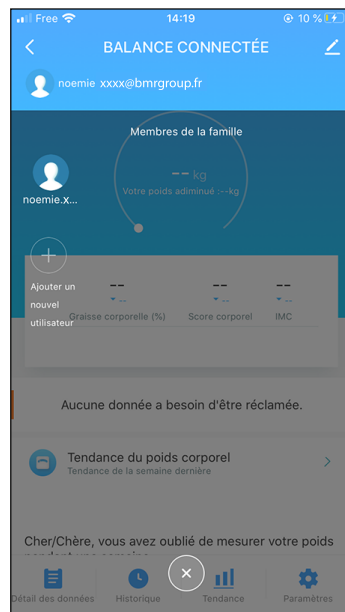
Free 14:19 10 %

BALANCE CONNECTÉE

noemie xxxx@bmrgroup.fr

Membres de la famille

noemie.x...

-- kg
Votre poids adiminué : --kg

Ajouter un nouvel utilisateur

--
--
Graisse corporelle (%)

--
--
Score corporel

--
--
IMC

Aucune donnée a besoin d'être réclamée.

Tendance du poids corporel
Tendance de la semaine dernière

Cher/Chère, vous avez oublié de mesurer votre poids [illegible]

Détail des données
Historique
Tendance
Paramètres